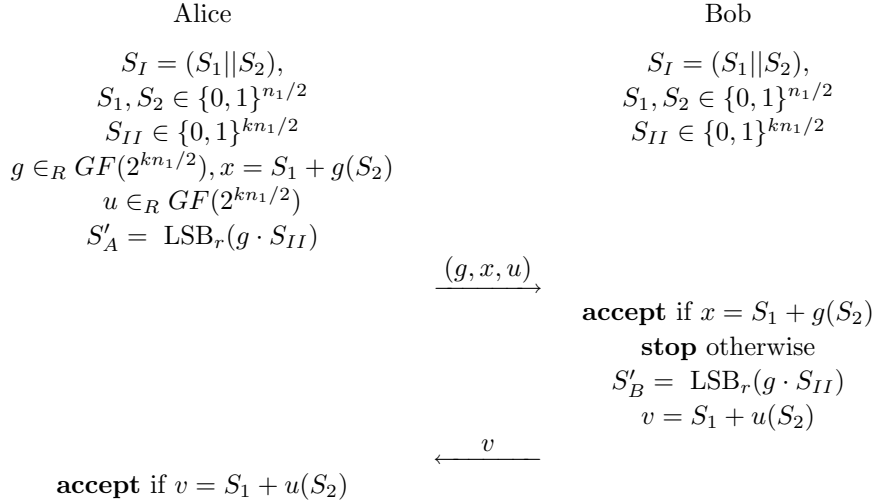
Alice

Bob

$S_I = (S_1||S_2),$
$S_1, S_2 \in \{0,1\}^{n_1/2}$
$S_{II} \in \{0,1\}^{kn_1/2}$
$g \in_R GF(2^{kn_1/2}), x = S_1 + g(S_2)$
$u \in_R GF(2^{kn_1/2})$
$S'_A = \text{LSB}_r(g \cdot S_{II})$

$S_I = (S_1||S_2),$
$S_1, S_2 \in \{0,1\}^{n_1/2}$
$S_{II} \in \{0,1\}^{kn_1/2}$

$\xrightarrow{(g, x, u)}$

**accept** if $x = S_1 + g(S_2)$
**stop** otherwise
$S'_B = \text{LSB}_r(g \cdot S_{II})$
$v = S_1 + u(S_2)$

$\xleftarrow{v}$

**accept** if $v = S_1 + u(S_2)$